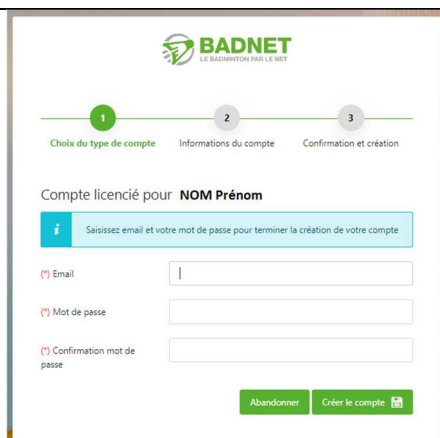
BADNET
LE BADMINTON PAR LE NET

1
Choix du type de compte
2
Informations du compte
3
Confirmation et création

Compte licencié pour NOM Prénom

i Saisissez email et votre mot de passe pour terminer la création de votre compte

(*) Email

(*) Mot de passe

(*) Confirmation mot de passe

Abandonner
Créer le compte